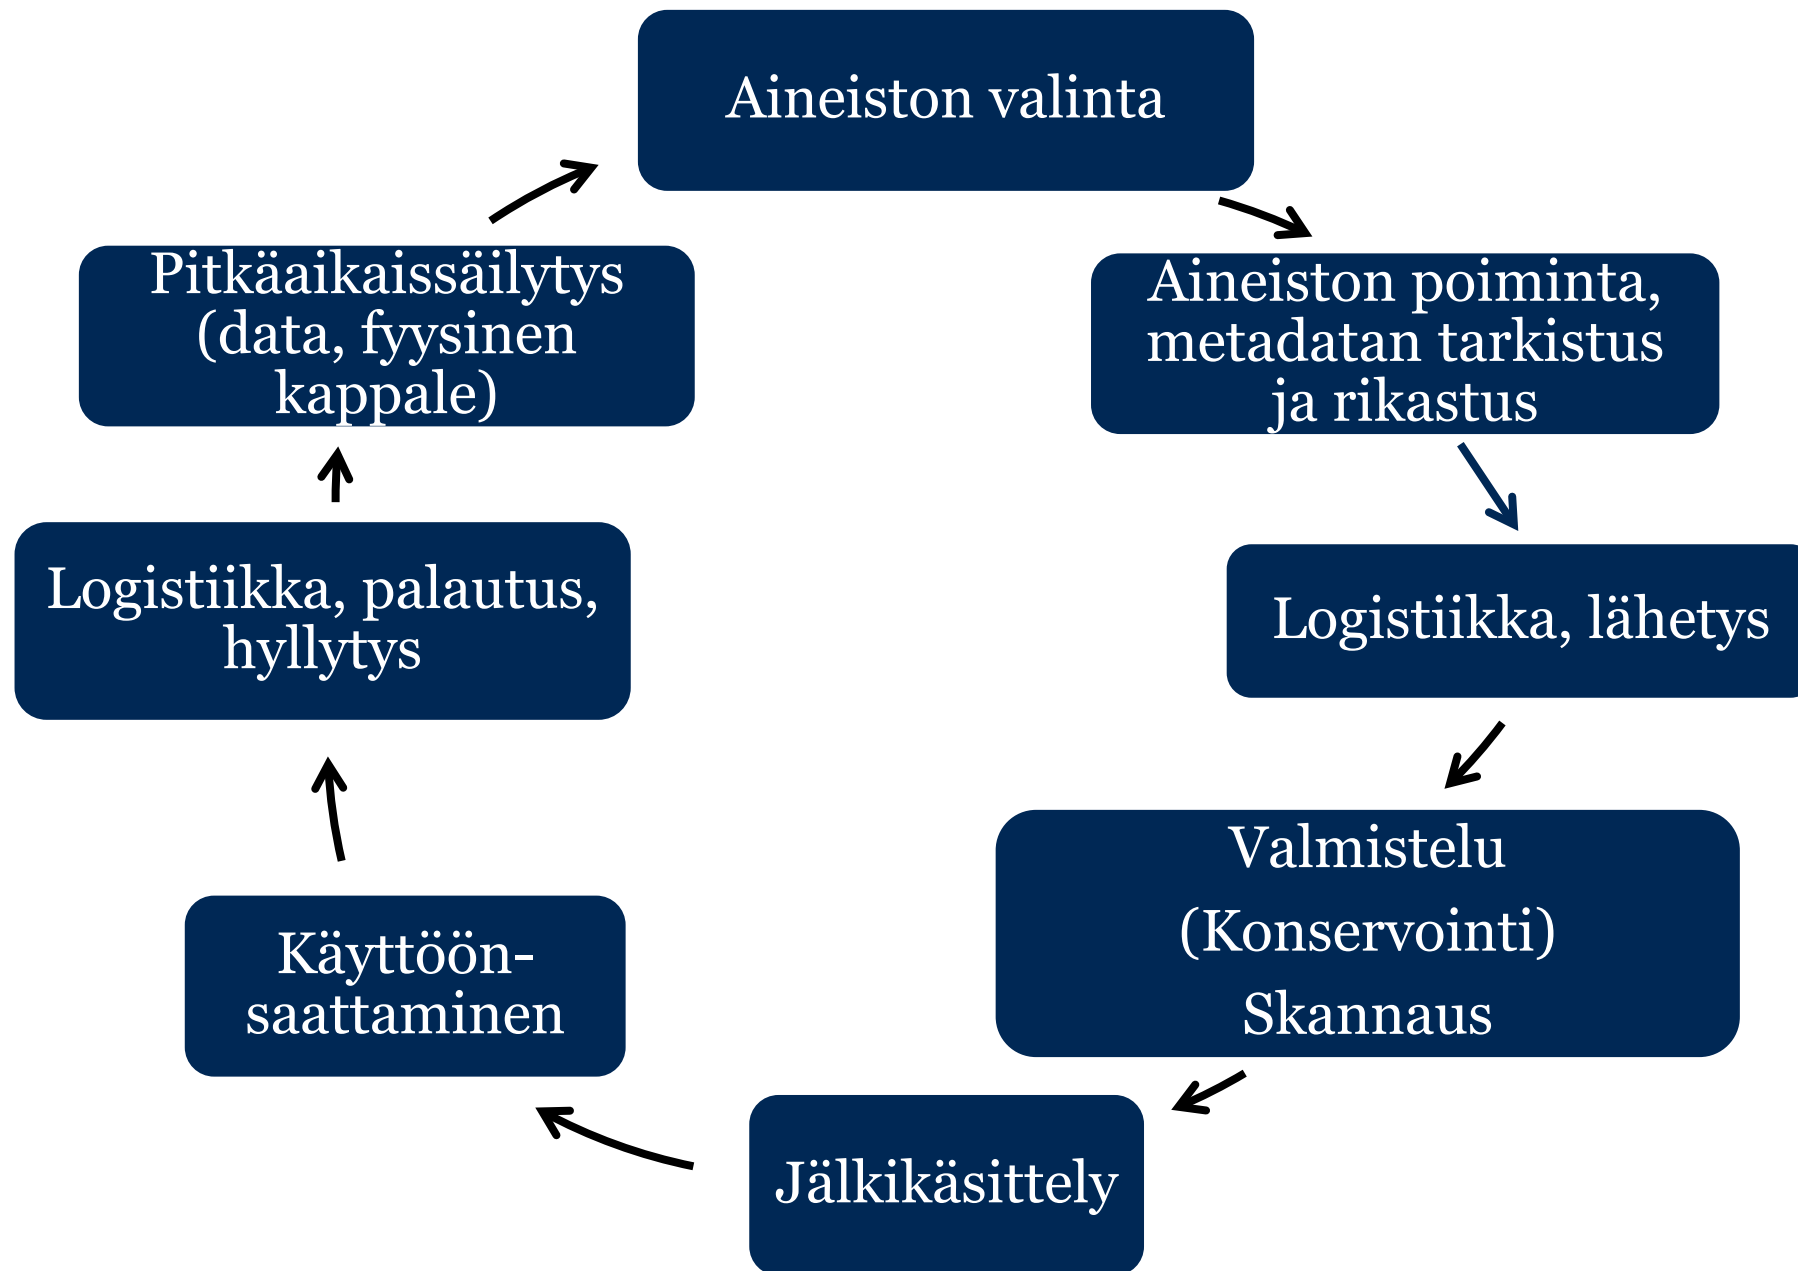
Aineiston valinta

Aineiston poiminta, metadatan tarkistus ja rikastus

Logistiikka, lähetys

Valmistelu
(Konservointi)
Skannaus

Jälkikäsittely

Käyttöönsaattaminen

Logistiikka, palautus, hyllytys

Pitkäaikaissäilytys (data, fyysinen kappale)